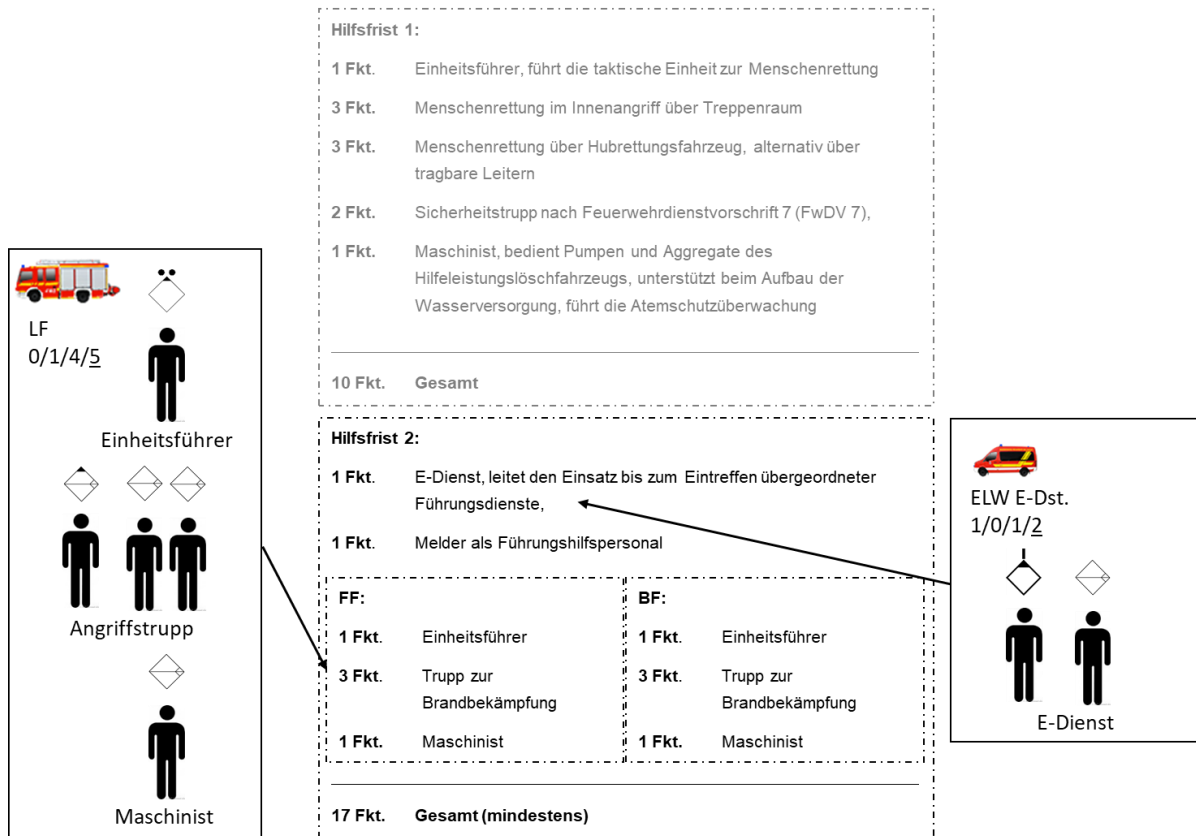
LF
0/1/4/5

Einheitsführer

Angriffstrupp

Maschinist

Hilfsfrist 1:

1 Fkt. Einheitsführer, führt die taktische Einheit zur Menschenrettung

3 Fkt. Menschenrettung im Innenangriff über Treppenraum

3 Fkt. Menschenrettung über Hubrettungsfahrzeug, alternativ über tragbare Leitern

2 Fkt. Sicherheitstrupp nach Feuerwehrdienstvorschrift 7 (FwDV 7),

1 Fkt. Maschinist, bedient Pumpen und Aggregate des Hilfeleistungslöschfahrzeugs, unterstützt beim Aufbau der Wasserversorgung, führt die Atemschutzüberwachung

10 Fkt. Gesamt

Hilfsfrist 2:

1 Fkt. E-Dienst, leitet den Einsatz bis zum Eintreffen übergeordneter Führungsdienste,

1 Fkt. Melder als Führungshilfspersonal

FF:

1 Fkt. Einheitsführer

3 Fkt. Trupp zur Brandbekämpfung

1 Fkt. Maschinist

BF:

1 Fkt. Einheitsführer

3 Fkt. Trupp zur Brandbekämpfung

1 Fkt. Maschinist

17 Fkt. Gesamt (mindestens)

ELW E-Dst.
1/0/1/2

E-Dienst